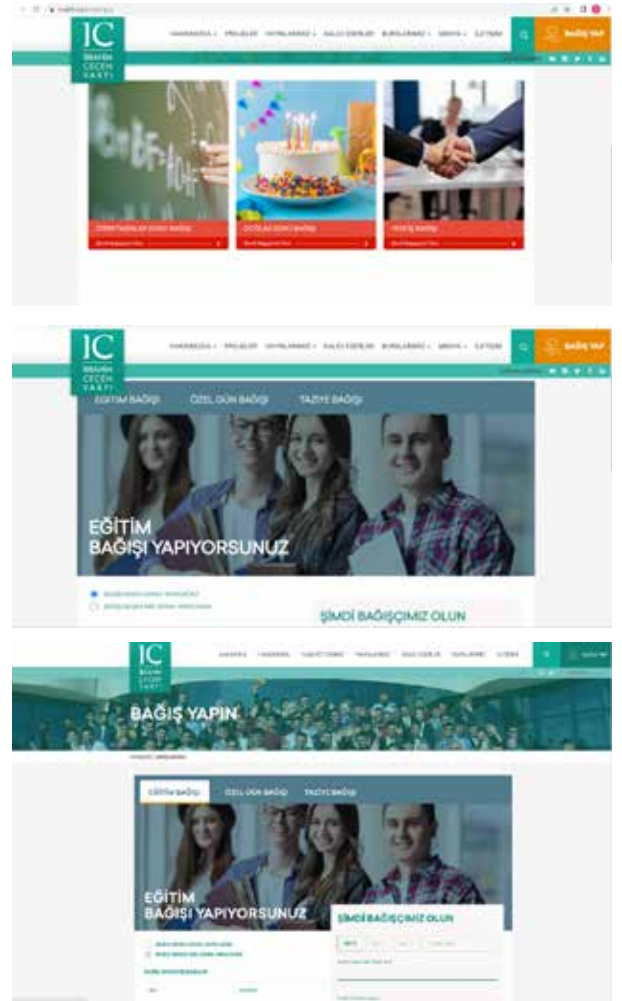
IC
İBRAHİM
ÇEÇEN
VAKFI

HAKKIMIZDA PROJELER YAYINLARIMIZ KALICI ESERLER BURSLARIMIZ MEDYA İLETİŞİM

BAĞIŞ YAP

ÖĞRETMENLER GÜNÜ BAĞIŞI

DOĞUM GÜNÜ BAĞIŞI

TEBRİK BAĞIŞI

IC
İBRAHİM
ÇEÇEN
VAKFI

HAKKIMIZDA PROJELER YAYINLARIMIZ KALICI ESERLER BURSLARIMIZ MEDYA İLETİŞİM

BAĞIŞ YAP

EĞİTİM BAĞIŞI ÖZEL GÜN BAĞIŞI TAZİYE BAĞIŞI

EĞİTİM BAĞIŞI YAPIYORSUNUZ

ŞİMDİ BAĞIŞÇIMIZ OLUN

IC
İBRAHİM
ÇEÇEN
VAKFI

BAĞIŞ YAPIN

EĞİTİM BAĞIŞI ÖZEL GÜN BAĞIŞI TAZİYE BAĞIŞI

EĞİTİM BAĞIŞI YAPIYORSUNUZ

ŞİMDİ BAĞIŞÇIMIZ OLUN